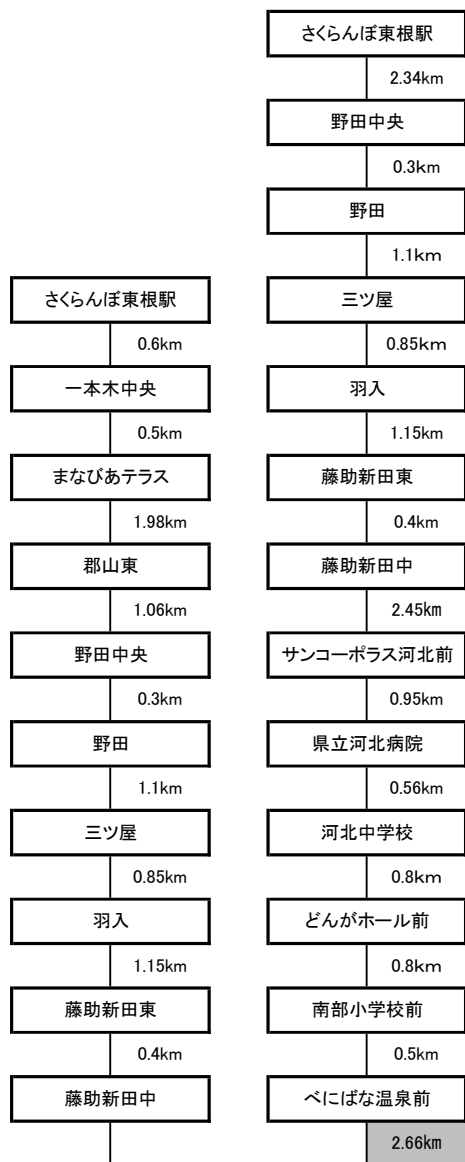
さくらんぼ東根駅

0.6km

一本木中央

0.5km

まなびあテラス

1.98km

郡山東

1.06km

野田中央

0.3km

野田

1.1km

三ツ屋

0.85km

羽入

1.15km

藤助新田東

0.4km

藤助新田中

さくらんぼ東根駅

2.34km

野田中央

0.3km

野田

1.1km

三ツ屋

0.85km

羽入

1.15km

藤助新田東

0.4km

藤助新田中

2.45km

サンコーポラス河北前

0.95km

県立河北病院

0.56km

河北中学校

0.8km

どんがホール前

0.8km

南部小学校前

0.5km

べにばな温泉前

2.66km